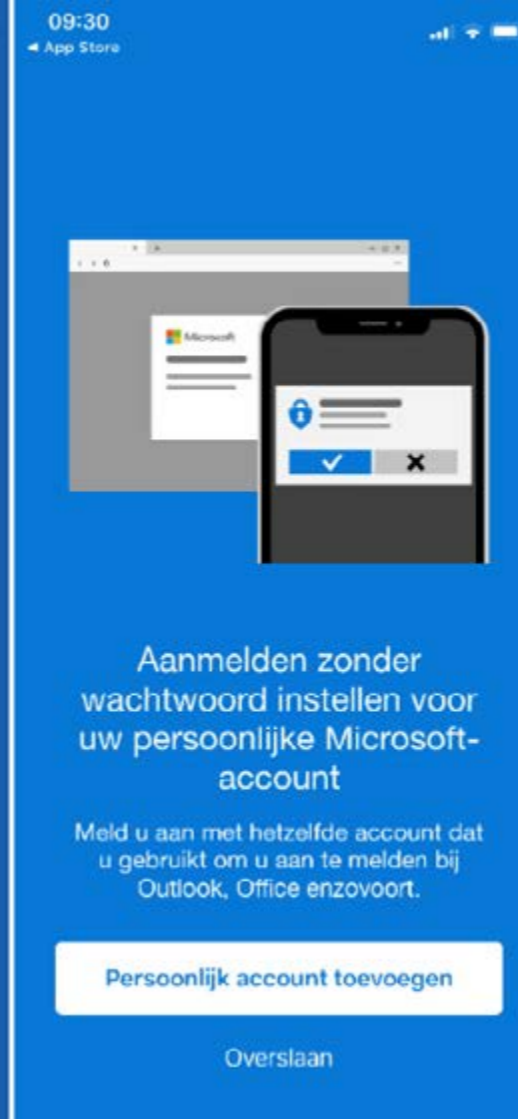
09:30
◂ App Store

Microsoft

Aanmelden zonder wachtwoord instellen voor uw persoonlijke Microsoft-account

Meld u aan met hetzelfde account dat u gebruikt om u aan te melden bij Outlook, Office enzovoort.

Persoonlijk account toevoegen

Overslaan